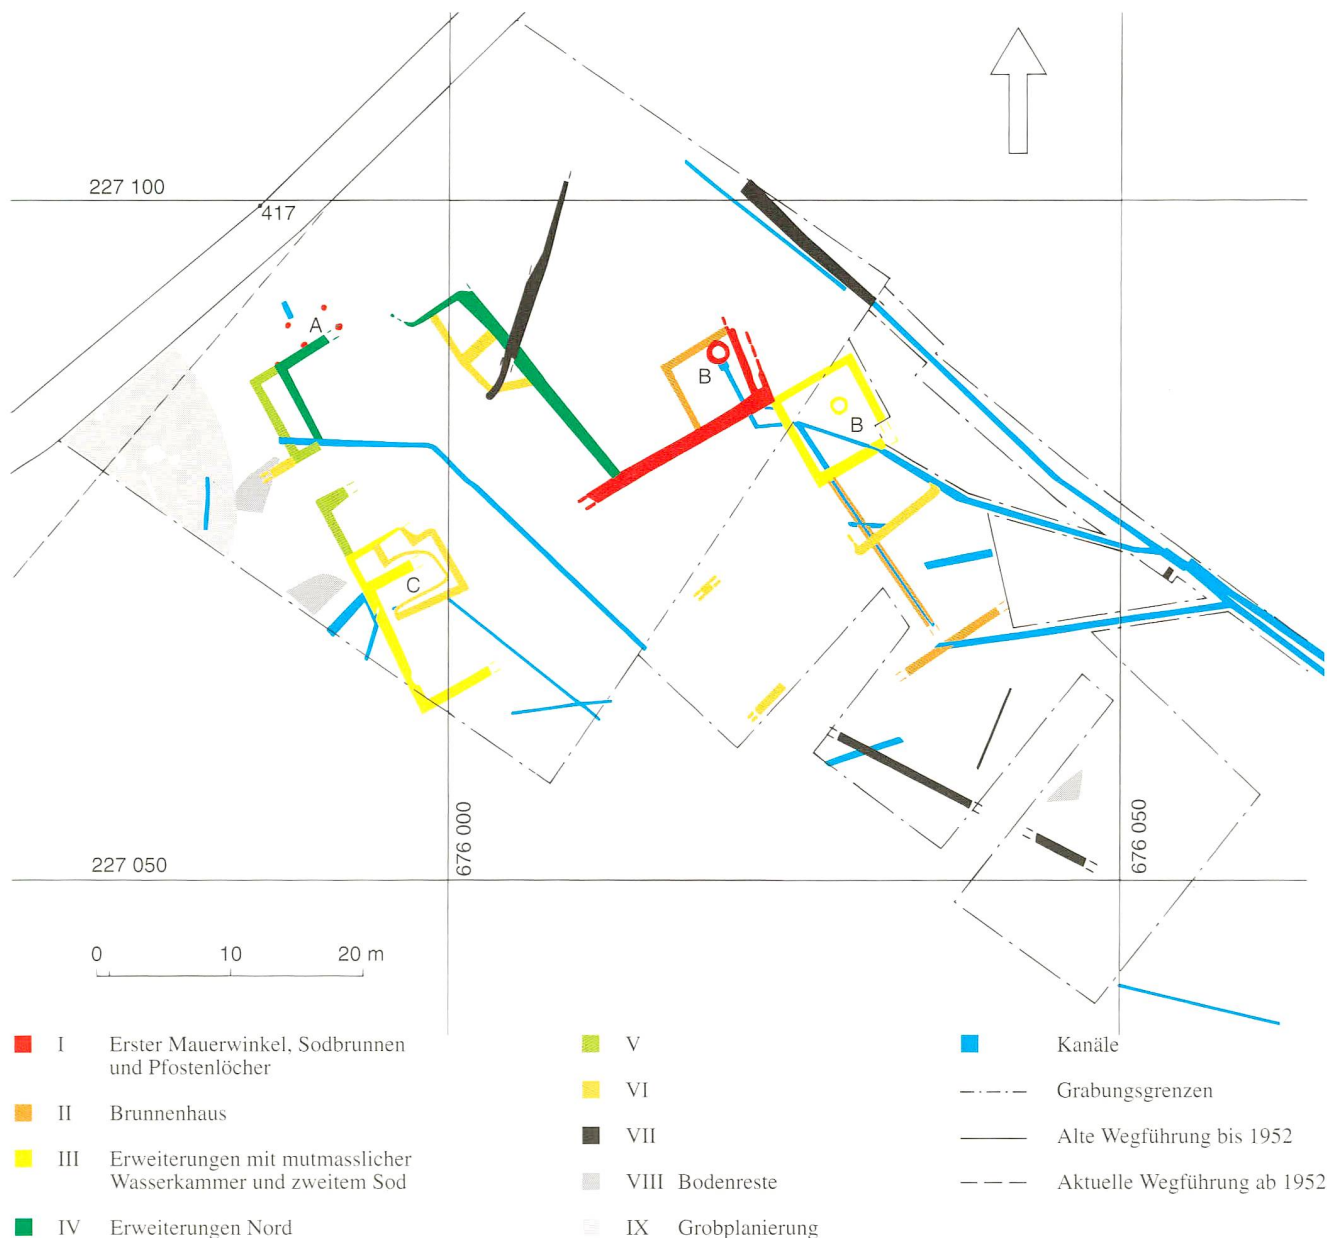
227 100

417

A

B

B

C

227 050

676 000

676 050

0 10 20 m

I Erster Mauerwinkel, Sodbrunnen und Pfostenlöcher

II Brunnenhaus

III Erweiterungen mit mutmasslicher Wasserkammer und zweitem Sod

IV Erweiterungen Nord

V

VI

VII

VIII Bodenreste

IX Grobplanierung

Kanäle

Grabungsgrenzen

Alte Wegführung bis 1952

Aktuelle Wegführung ab 1952